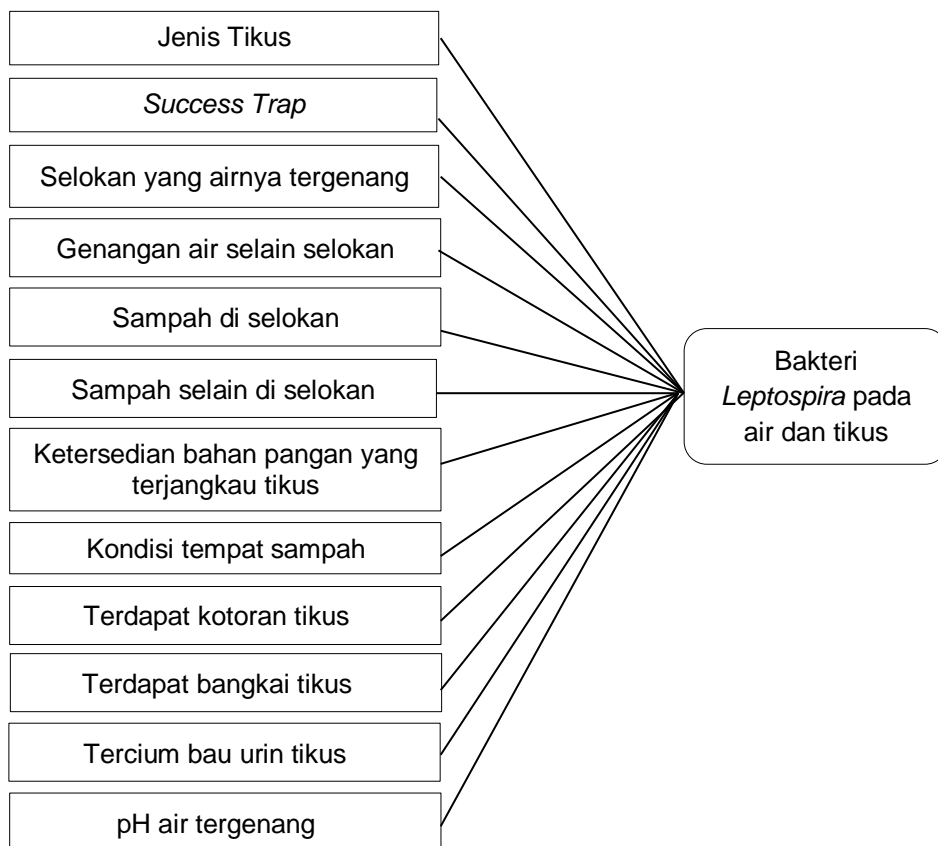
Jenis Tikus

Success Trap

Selokan yang airnya tergenang

Genangan air selain selokan

Sampah di selokan

Sampah selain di selokan

Ketersedian bahan pangan yang terjangkau tikus

Kondisi tempat sampah

Terdapat kotoran tikus

Terdapat bangkai tikus

Tercium bau urin tikus

pH air tergenang

Bakteri Leptospira pada air dan tikus